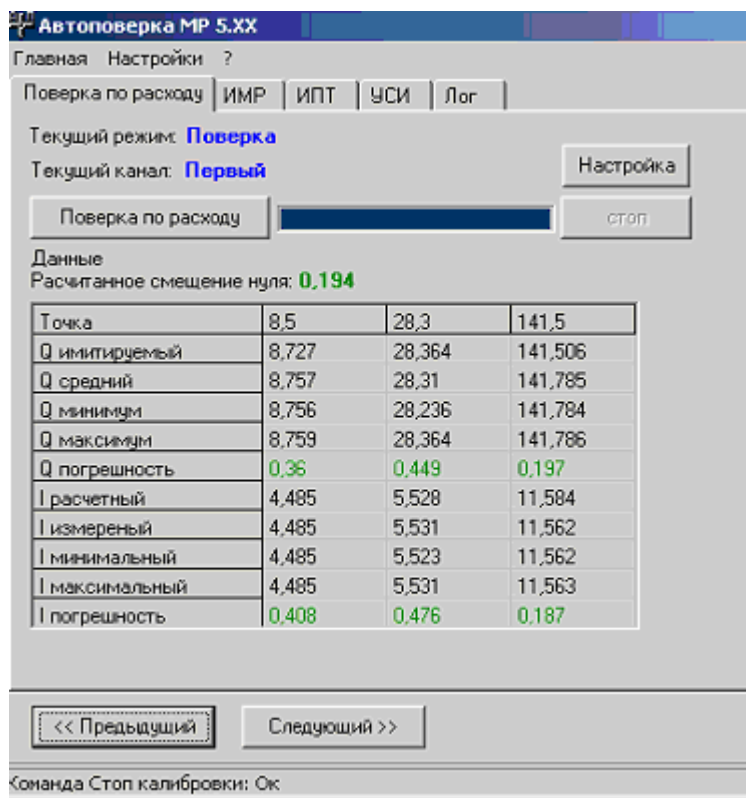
Автоповерка МР 5.XX

Главная Настройки ?

Поверка по расходу | ИМР | ИПТ | УСИ | Лог

Текущий режим: Поверка

Текущий канал: Первый

Настройка

Поверка по расходу

стоп

Данные
Расчитанное смещение нуля: 0,194

| Точка | 8,5 | 28,3 | 141,5 |
|---|---|---|---|
| Q имитируемый | 8,727 | 28,364 | 141,506 |
| Q средний | 8,757 | 28,31 | 141,785 |
| Q минимум | 8,756 | 28,236 | 141,784 |
| Q максимум | 8,759 | 28,364 | 141,786 |
| Q погрешность | 0,36 | 0,449 | 0,197 |
| I расчетный | 4,485 | 5,528 | 11,584 |
| I измереный | 4,485 | 5,531 | 11,562 |
| I минимальный | 4,485 | 5,523 | 11,562 |
| I максимальный | 4,485 | 5,531 | 11,563 |
| I погрешность | 0,408 | 0,476 | 0,187 |

<< Предыдущий

Следующий >>

Команда Стоп калибровки: Ок